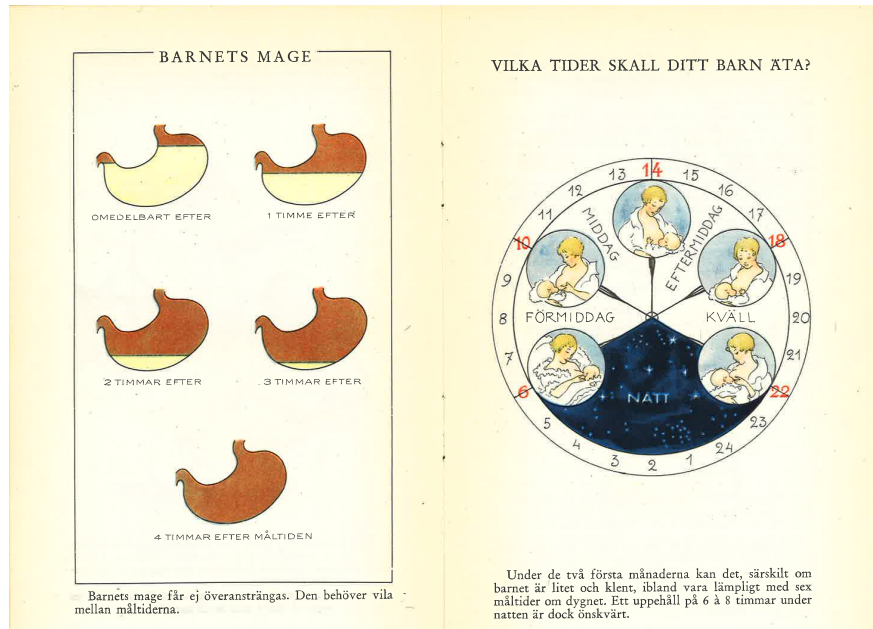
BARNETS MAGE

OMEDELBART EFTER

1 TIMME EFTER

2 TIMMAR EFTER

3 TIMMAR EFTER

4 TIMMAR EFTER MÅLTIDEN

Barnets mage får ej överansträngas. Den behöver vila mellan måltiderna.

VILKA TIDER SKALL DITT BARN ÄTA?

13 14 15 16 17 18 19 20 21 22 23 24 1 2 3 4 5 6 7 8 9 10 11 12

MIDDAG

EFTERMIDDAG

FÖRMIDDAG

KVÄLL

NATT

Under de två första månaderna kan det, särskilt om barnet är litet och klent, ibland vara lämpligt med sex måltider om dygnet. Ett uppehåll på 6 à 8 timmar under natten är dock önskvärt.